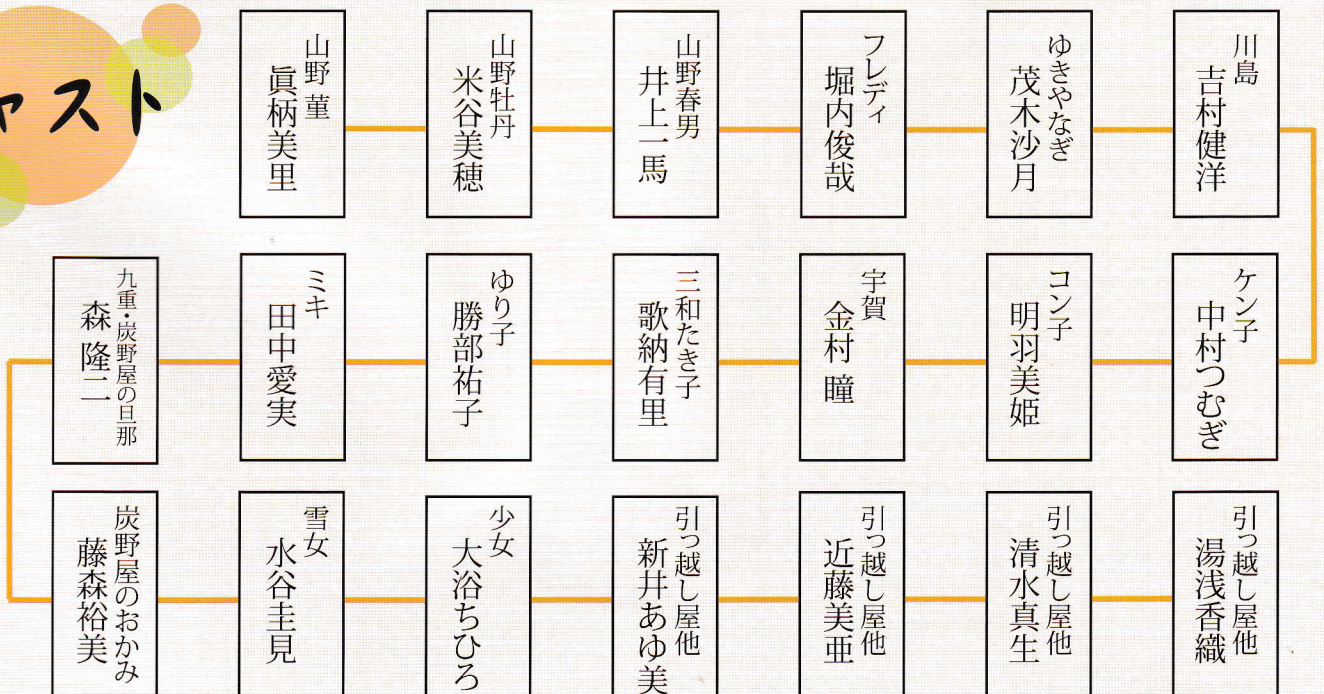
ャスト

山野菫
眞柄美里

山野牡丹
米谷美穂

山野春男
井上一馬

フレディ
堀内俊哉

ゆきやなぎ
茂木沙月

川島
吉村健洋

ケン子
中村つむぎ

コン子
明羽美姫

宇賀
金村瞳

三和たき子
歌納有里

ゆり子
勝部祐子

ミキ
田中愛実

九重・炭野屋の旦那
森隆二

炭野屋のおかみ
藤森裕美

雪女
水谷圭見

少女
大浴ちひろ

引っ越し屋他
新井あゆ美

引っ越し屋他
近藤美亜

引っ越し屋他
清水真生

引っ越し屋他
湯浅香織